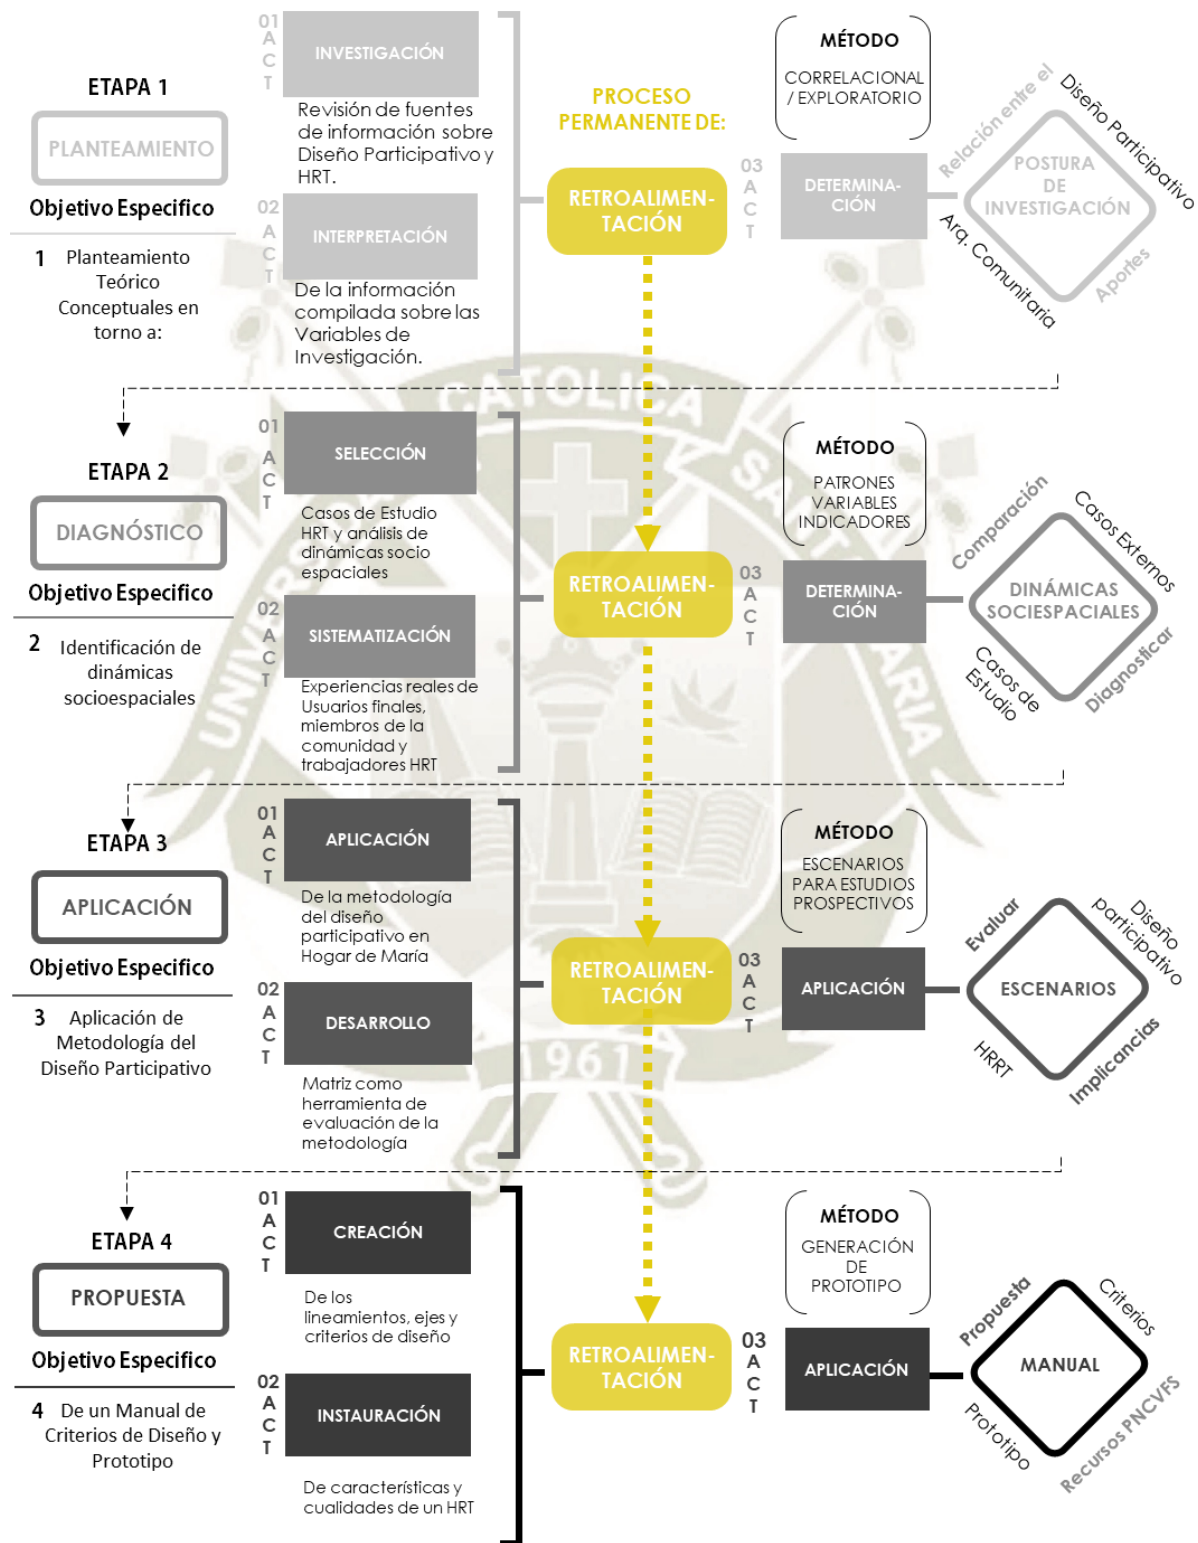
ETAPA 1

PLANTEAMIENTO

Objetivo Especifico

1 Planteamiento Teórico Conceptuales en torno a:

01 ACT INVESTIGACIÓN

Revisión de fuentes de información sobre Diseño Participativo y HRT.

02 ACT INTERPRETACIÓN

De la información compilada sobre las Variables de Investigación.

PROCESO PERMANENTE DE:

RETROALIMENTACIÓN

MÉTODO

CORRELACIONAL / EXPLORATORIO

03 ACT DETERMINACIÓN

POSTURA DE INVESTIGACIÓN

Relación entre el Diseño Participativo

Arq. Comunitaria

Aportes

ETAPA 2

DIAGNÓSTICO

Objetivo Especifico

2 Identificación de dinámicas socioespaciales

01 ACT SELECCIÓN

Casos de Estudio HRT y análisis de dinámicas socio espaciales

02 ACT SISTEMATIZACIÓN

Experiencias reales de Usuarios finales, miembros de la comunidad y trabajadores HRT

RETROALIMENTACIÓN

MÉTODO

PATRONES VARIABLES INDICADORES

03 ACT DETERMINACIÓN

DINÁMICAS SOCIESPACIALES

Comparación

Casos Externos

Casos de Estudio

Diagnosticar

ETAPA 3

APLICACIÓN

Objetivo Especifico

3 Aplicación de Metodología del Diseño Participativo

01 ACT APLICACIÓN

De la metodología del diseño participativo en Hogar de María

02 ACT DESARROLLO

Matriz como herramienta de evaluación de la metodología

RETROALIMENTACIÓN

MÉTODO

ESCENARIOS PARA ESTUDIOS PROSPECTIVOS

03 ACT APLICACIÓN

ESCENARIOS

Evaluar

Diseño participativo

HRRT

Implicancias

ETAPA 4

PROPUESTA

Objetivo Especifico

4 De un Manual de Criterios de Diseño y Prototipo

01 ACT CREACIÓN

De los lineamientos, ejes y criterios de diseño

02 ACT INSTAURACIÓN

De características y cualidades de un HRT

RETROALIMENTACIÓN

MÉTODO

GENERACIÓN DE PROTOTIPO

03 ACT APLICACIÓN

MANUAL

Propuesta

Criterios

Prototipo

Recursos PNCVFS